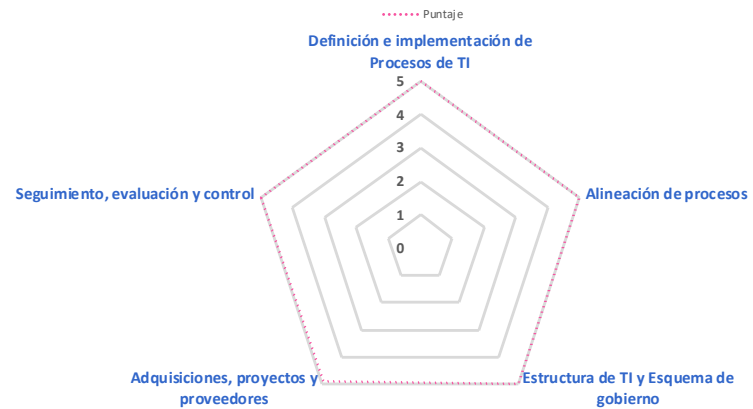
Puntaje

Definición e implementación de Procesos de TI

5
4
3
2
1
0

Alineación de procesos

Estructura de TI y Esquema de gobierno

Adquisiciones, proyectos y proveedores

Seguimiento, evaluación y control